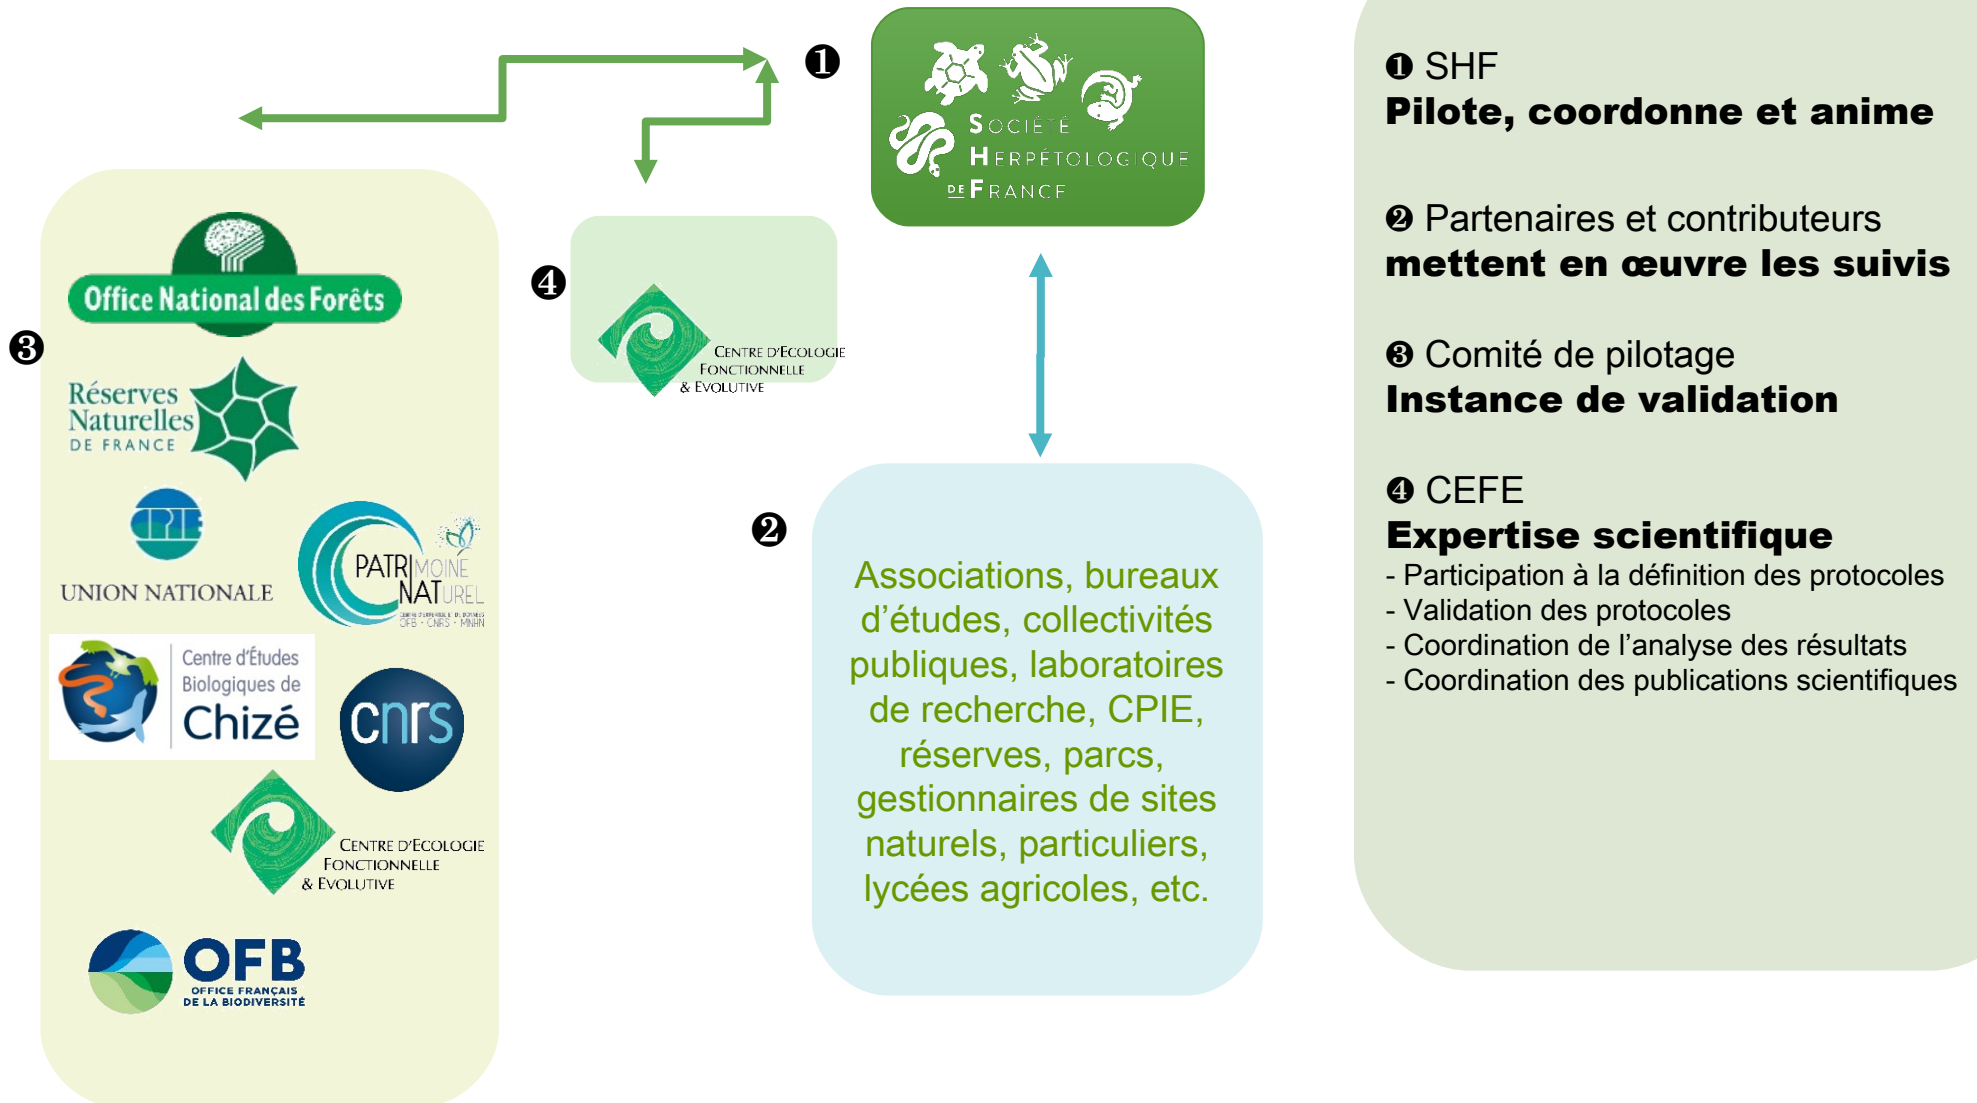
❶

Société Herpétologique de France

❹

Centre d'Ecologie Fonctionnelle & Evolutive

❸

Office National des Forêts

Réserves Naturelles de France

CPIE
UNION NATIONALE

PATRIMOINE NATUREL
OFB · CNRS · MNHN

Centre d'Études Biologiques de Chizé

cnrs

Centre d'Ecologie Fonctionnelle & Evolutive

OFB
OFFICE FRANÇAIS DE LA BIODIVERSITÉ

❷

Associations, bureaux d'études, collectivités publiques, laboratoires de recherche, CPIE, réserves, parcs, gestionnaires de sites naturels, particuliers, lycées agricoles, etc.

❶ SHF
Pilote, coordonne et anime

❷ Partenaires et contributeurs
mettent en œuvre les suivis

❸ Comité de pilotage
Instance de validation

❹ CEFE
Expertise scientifique
- Participation à la définition des protocoles
- Validation des protocoles
- Coordination de l'analyse des résultats
- Coordination des publications scientifiques